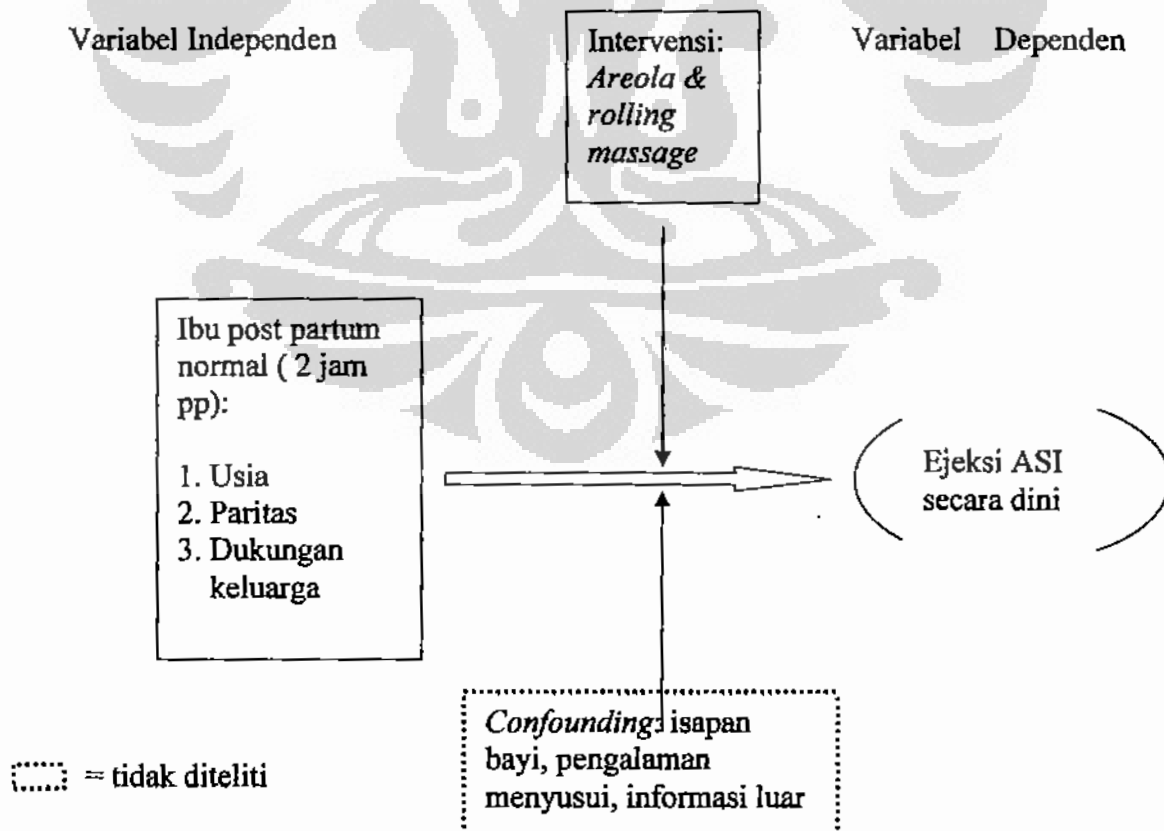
Variabel Independen

Intervensi: *Areola & rolling massage*

Variabel Dependen

Ibu post partum normal ( 2 jam pp):

1. Usia
2. Paritas
3. Dukungan keluarga

Ejeksi ASI secara dini

*Confounding*: isapan bayi, pengalaman menyusui, informasi luar

= tidak diteliti